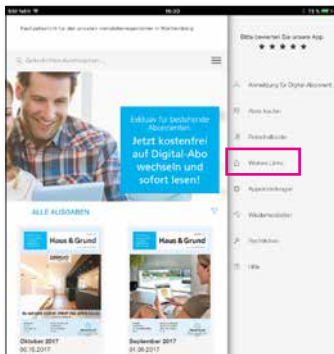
iPad WLAN	16:20	73 %

Fachzeitschrift für den privaten Immobilieneigentümer in Württemberg

Bitte bewerten Sie unsere App.
★★★★★

Exklusiv für bestehende Abonnenten
Jetzt kostenfrei auf Digital-Abo wechseln und sofort lesen!

ALLE AUSGABEN

Haus & Grund
Oktober 2017
06.10.2017

Haus & Grund
September 2017
01.09.2017

Anmeldung für Digital-Abonnent
Abos kaufen
Private Inhalte
Weitere Links
Appeinstellungen
Wiederherstellen
Nachrichten
Hilfe